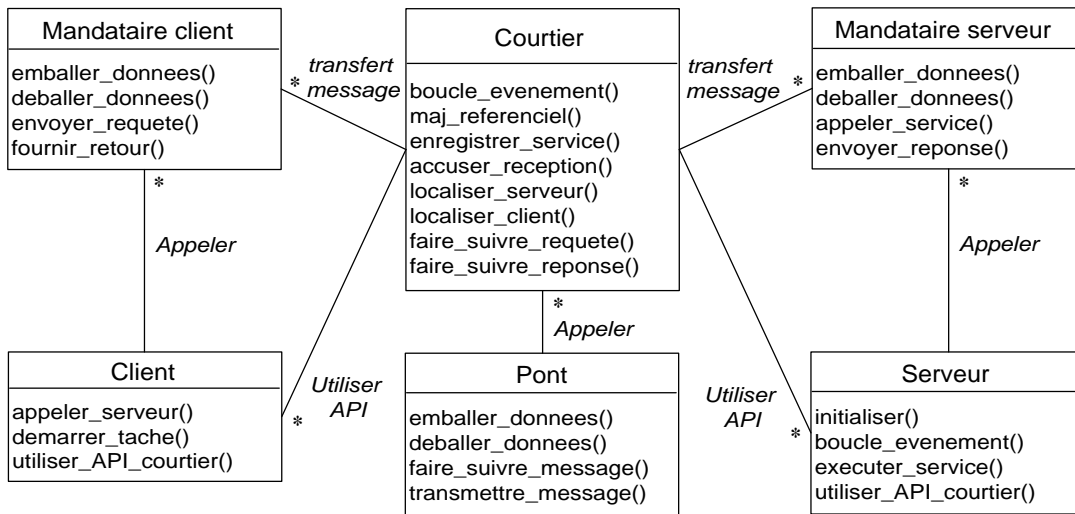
Mandataire client

emballer_donnees()
deballer_donnees()
envoyer_requete()
fournir_retour()

*
transfert
message

Courtier

boucle_evenement()
maj_referenciel()
enregistrer_service()
accuser_reception()
localiser_serveur()
localiser_client()
faire_suivre_requete()
faire_suivre_reponse()

transfert
message
*

Mandataire serveur

emballer_donnees()
deballer_donnees()
appeler_service()
envoyer_reponse()

*
Appeler

*
Appeler

*
Appeler

Client

appeler_serveur()
demarrer_tache()
utiliser_API_courtier()

Utiliser
API
*

Pont

emballer_donnees()
deballer_donnees()
faire_suivre_message()
transmettre_message()

Utiliser
API
*

Serveur

initialiser()
boucle_evenement()
executer_service()
utiliser_API_courtier()